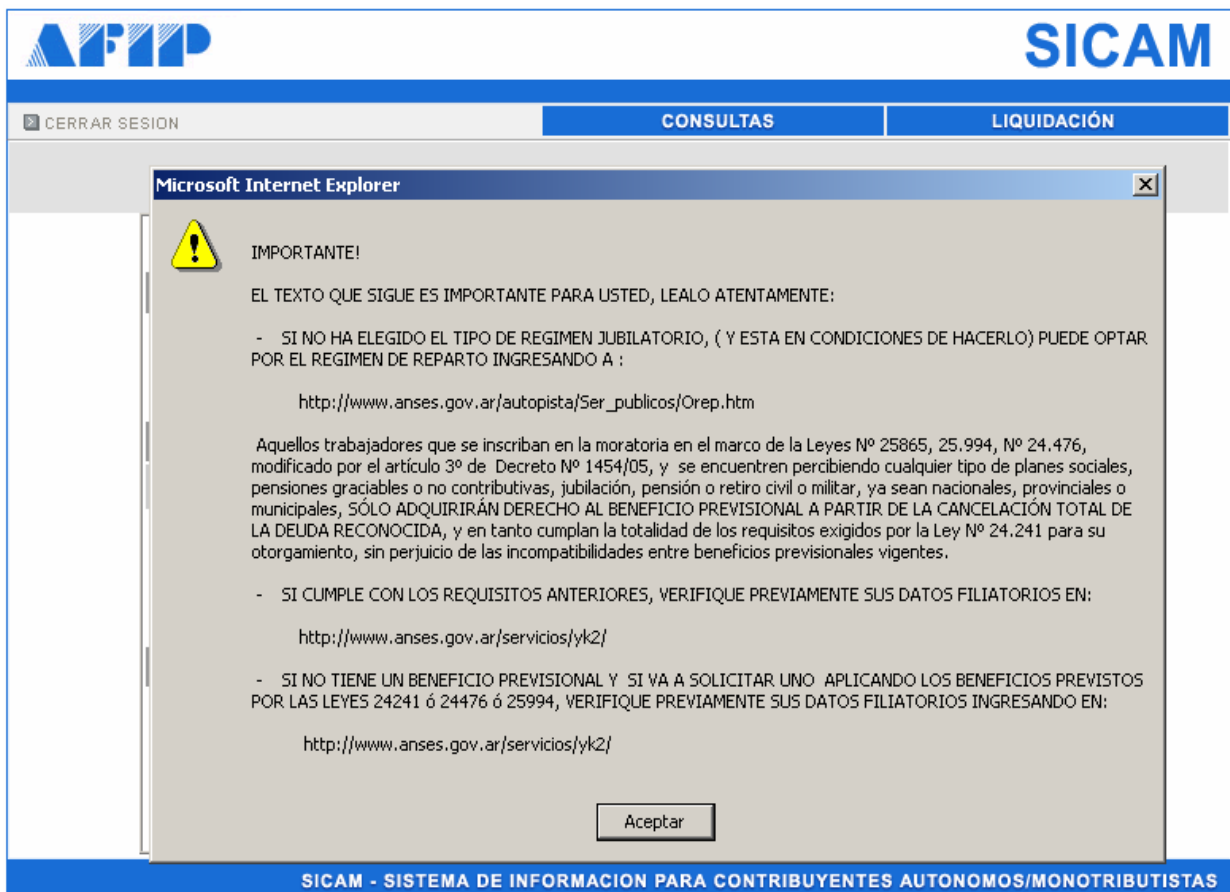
AFIP

SICAM

CERRAR SESION

CONSULTAS

LIQUIDACIÓN

Microsoft Internet Explorer

IMPORTANTE!

EL TEXTO QUE SIGUE ES IMPORTANTE PARA USTED, LEALO ATENTAMENTE:

- SI NO HA ELEGIDO EL TIPO DE REGIMEN JUBILATORIO, ( Y ESTA EN CONDICIONES DE HACERLO) PUEDE OPTAR POR EL REGIMEN DE REPARTO INGRESANDO A :

http://www.anses.gov.ar/autopista/Ser_publicos/Orep.htm

Aquellos trabajadores que se inscriban en la moratoria en el marco de la Leyes Nº 25865, 25.994, Nº 24.476, modificado por el artículo 3º de Decreto Nº 1454/05, y se encuentren percibiendo cualquier tipo de planes sociales, pensiones graciables o no contributivas, jubilación, pensión o retiro civil o militar, ya sean nacionales, provinciales o municipales, SÓLO ADQUIRIRÁN DERECHO AL BENEFICIO PREVISIONAL A PARTIR DE LA CANCELACIÓN TOTAL DE LA DEUDA RECONOCIDA, y en tanto cumplan la totalidad de los requisitos exigidos por la Ley Nº 24.241 para su otorgamiento, sin perjuicio de las incompatibilidades entre beneficios previsionales vigentes.

- SI CUMPLE CON LOS REQUISITOS ANTERIORES, VERIFIQUE PREVIAMENTE SUS DATOS FILIATORIOS EN:

http://www.anses.gov.ar/servicios/yk2/

- SI NO TIENE UN BENEFICIO PREVISIONAL Y SI VA A SOLICITAR UNO APLICANDO LOS BENEFICIOS PREVISTOS POR LAS LEYES 24241 ó 24476 ó 25994, VERIFIQUE PREVIAMENTE SUS DATOS FILIATORIOS INGRESANDO EN:

http://www.anses.gov.ar/servicios/yk2/

Aceptar

SICAM - SISTEMA DE INFORMACION PARA CONTRIBUYENTES AUTONOMOS/MONOTRIBUTISTAS